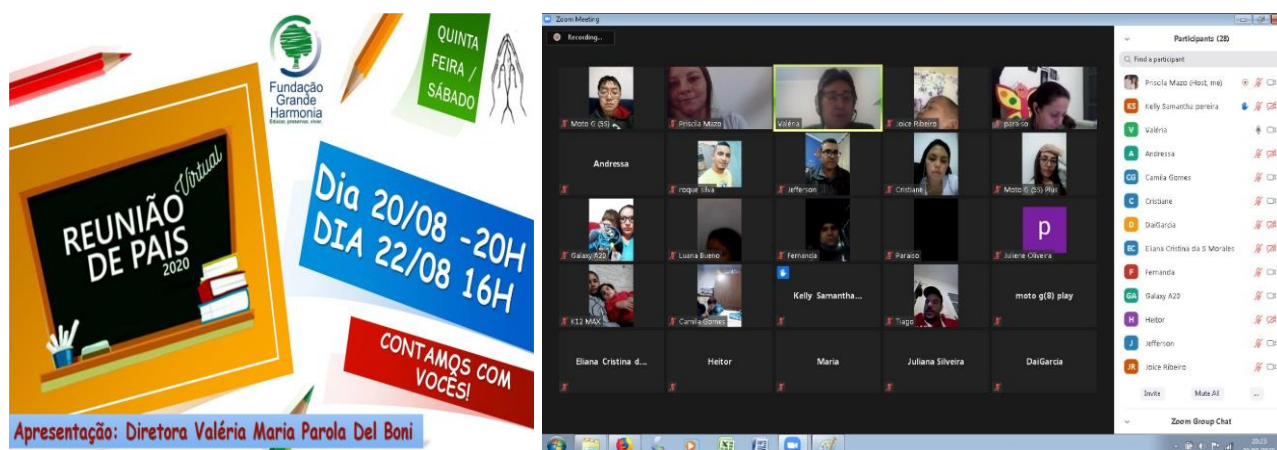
Fundação Grande Harmonia
Educar, preservar, viver.

QUINTA FEIRA / SÁBADO

REUNIÃO Virtual DE PAIS 2020

Dia 20/08 -20H
DIA 22/08 16H

CONTAMOS COM VOCÊS!

Apresentação: Diretora Valéria Maria Parola Del Boni

Zoom Meeting
Recording...

Moto G (5S)
Priscila Mazo
Valéria
Joice Ribeiro
paraiso
Andressa
roque silva
Jefferson
Cristiane
Moto G (5S) Plus
Galaxy A20
Luana Bueno
Fernanda
Paraiso
p
Juliene Oliveira
K12 MAX
Camila Gomes
Kelly Samantha...
Tiago
moto g(8) play
Eliana Cristina d...
Heitor
Maria
Juliana Silveira
DaiGarcia

Participants (28)
Find a participant
Priscila Mazo (Host, me)
Kelly Samantha pereira
Valéria
Andressa
Camila Gomes
Cristiane
DaiGarcia
Eliana Cristina da S Morales
Fernanda
Galaxy A20
Heitor
Jefferson
Joice Ribeiro
Invite
Mute All
...
Zoom Group Chat
20:23